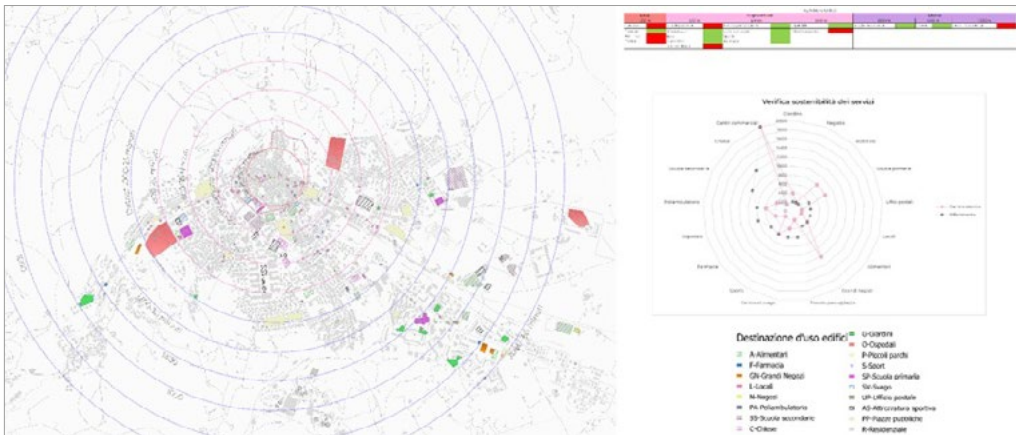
Verifica sostenibilità dei servizi

Destinazione d'uso edifici
A-Alimentari
F-Farmacia
GN-Grandi Negozi
L-Locali
N-Negozi
PA-Poliambulatorio
SS-Scuole secondarie
C-Chiese
G-Giardini
O-Ospedali
P-Piccoli parchi
S-Sport
SP-Scuola primaria
SV-Svago
UP-Ufficio postale
AS-Attrezzatura sportiva
PP-Piazze pubbliche
R-Residenziale